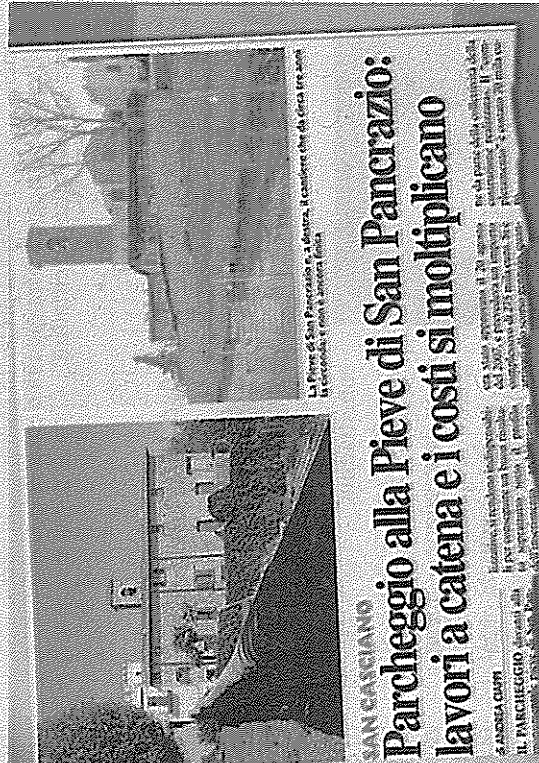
SAN CASCIANO
Parcheggio alla Pieve di San Pancrazio: lavori a catena e i costi si moltiplicano

La Pieve di San Pancrazio e, a destra, il cantiere che da circa tre anni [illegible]

di ANDREA CIAPPI
IL PARCHEGGIO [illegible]

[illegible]